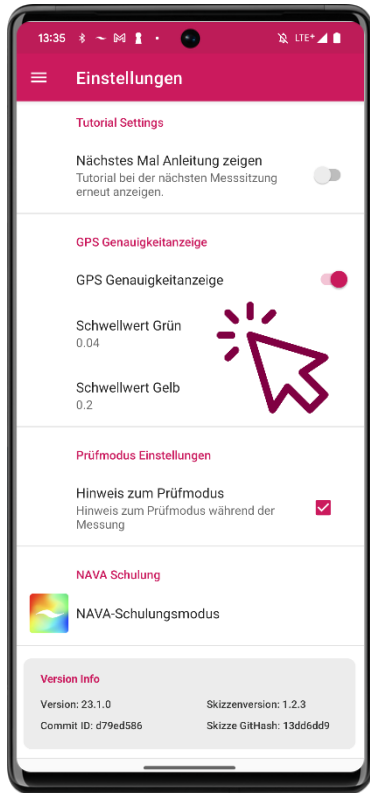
13:35 LTE+

Einstellungen

Tutorial Settings

Nächstes Mal Anleitung zeigen
Tutorial bei der nächsten Messsitzung erneut anzeigen.

GPS Genauigkeitanzeige

GPS Genauigkeitanzeige

Schwellwert Grün
0.04

Schwellwert Gelb
0.2

Prüfmodus Einstellungen

Hinweis zum Prüfmodus
Hinweis zum Prüfmodus während der Messung

NAVA Schulung

NAVA-Schulungsmodus

Version Info

Version: 23.1.0
Skizzenversion: 1.2.3
Commit ID: d79ed586
Skizze GitHash: 13dd6dd9